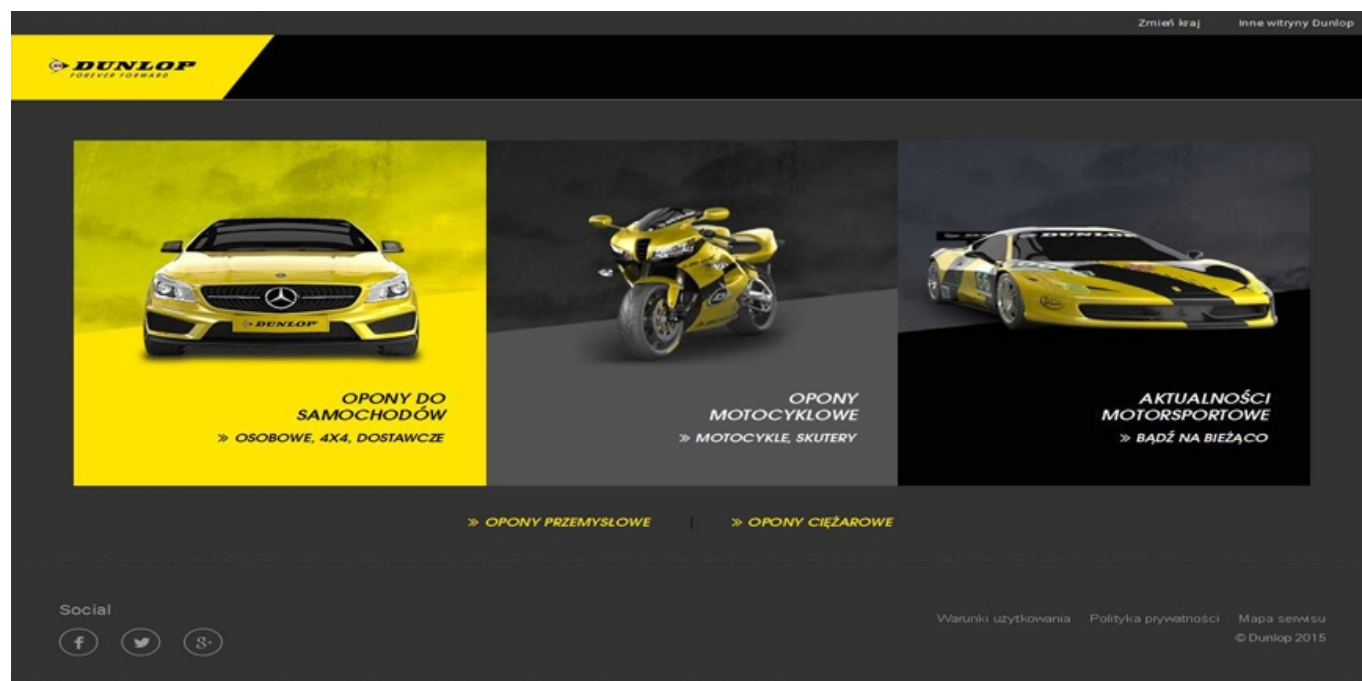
Zmień kraj    Inne witryny Dunlop

DUNLOP
FOREVER FORWARD

DUNLOP

OPONY DO SAMOCHODÓW
» OSOBOWE, 4X4, DOSTAWCZE

OPONY MOTOCYKLOWE
» MOTOCYKLE, SKUTERY

DUNLOP

AKTUALNOŚCI MOTORSPORTOWE
» BĄDŹ NA BIEŻĄCO

» OPONY PRZEMYSŁOWE | » OPONY CIĘŻAROWE

Social

Warunki użytkowania   Polityka prywatności   Mapa serwisu
© Dunlop 2015